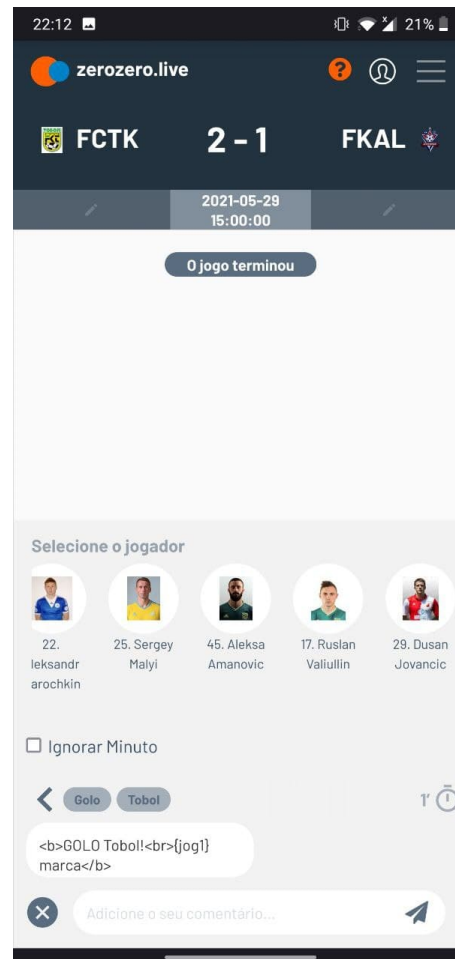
22:12

21%

zerozero.live

FCTK 2 - 1 FKAL

2021-05-29
15:00:00

O jogo terminou

Selecione o jogador

22. leksandr arochkin

25. Sergey Malyi

45. Aleksa Amanovic

17. Ruslan Valiullin

29. Dusan Jovancic

Ignorar Minuto

Golo Tobol

1'

<b>GOLO Tobol!<br>{jog1} marca</b>

Adicione o seu comentário...